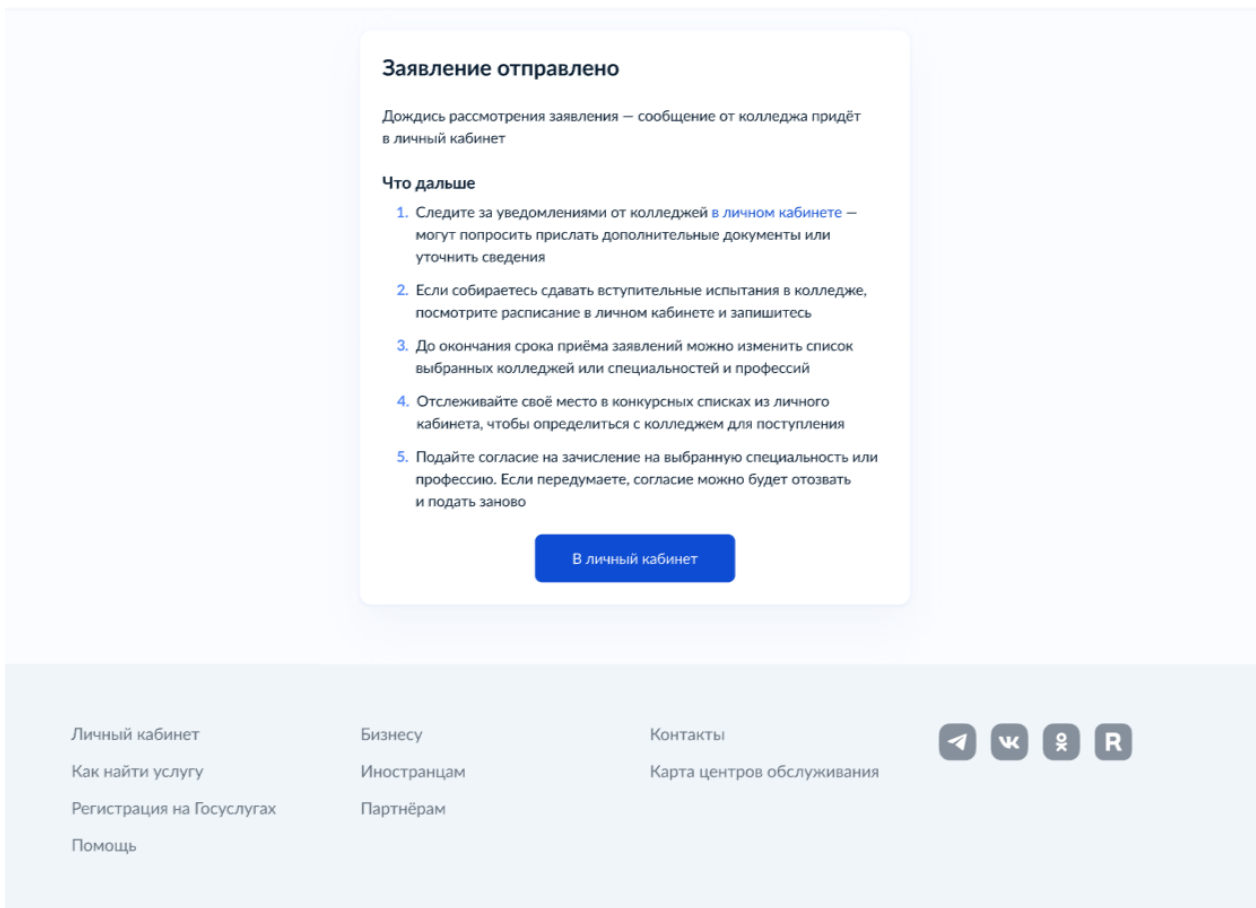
Заявление отправлено

Дождись рассмотрения заявления — сообщение от колледжа придёт в личный кабинет

Что дальше

1. Следите за уведомлениями от колледжей в личном кабинете — могут попросить прислать дополнительные документы или уточнить сведения

2. Если собираетесь сдавать вступительные испытания в колледже, посмотрите расписание в личном кабинете и запишитесь

3. До окончания срока приёма заявлений можно изменить список выбранных колледжей или специальностей и профессий

4. Отслеживайте своё место в конкурсных списках из личного кабинета, чтобы определиться с колледжем для поступления

5. Подайте согласие на зачисление на выбранную специальность или профессию. Если передумаете, согласие можно будет отозвать и подать заново

В личный кабинет

Личный кабинет
Как найти услугу
Регистрация на Госуслугах
Помощь

Бизнесу
Иностранцам
Партнёрам

Контакты
Карта центров обслуживания

R